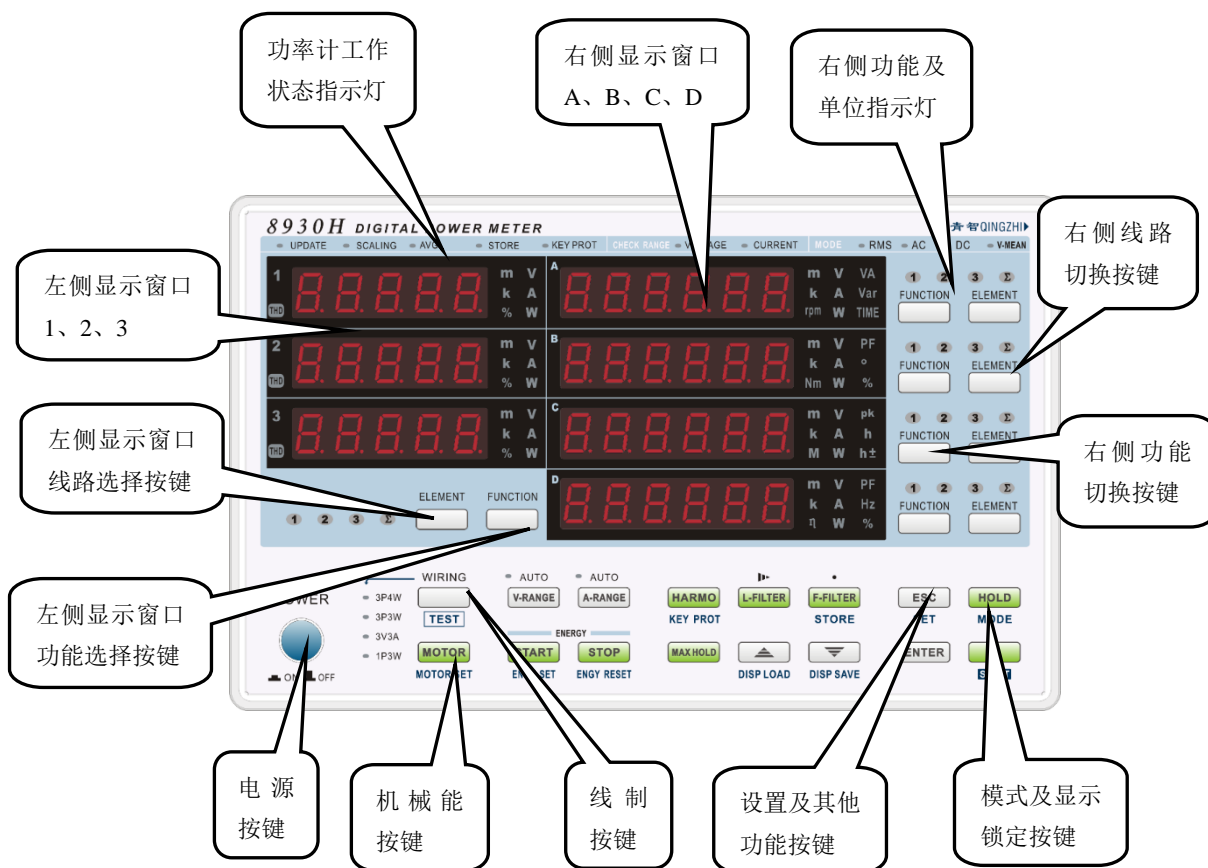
功率计工作状态指示灯

右侧显示窗口 A、B、C、D

右侧功能及单位指示灯

8930H DIGITAL POWER METER

青智QINGZHI

UPDATE SCALING AVG STORE KEY PROT CHECK RANGE VOLTAGE CURRENT MODE RMS AC DC V-MEAN

右侧线路切换按键

左侧显示窗口 1、2、3

1 THD 8.8.8.8.8. m k % V A W

A 8.8.8.8.8.8. m k rpm V A W VA Var TIME

1 2 3 Σ FUNCTION ELEMENT

2 THD 8.8.8.8.8. m k % V A W

B 8.8.8.8.8.8. m k Nm V A W PF ° %

1 2 3 Σ FUNCTION ELEMENT

3 THD 8.8.8.8.8. m k % V A W

C 8.8.8.8.8.8. m k M V A W pk h h±

1 2 3 Σ FUNCTION ELEMENT

左侧显示窗口线路选择按键

右侧功能切换按键

ELEMENT FUNCTION

1 2 3 Σ

D 8.8.8.8.8.8. m k η V A W PF Hz %

1 2 3 Σ FUNCTION ELEMENT

左侧显示窗口功能选择按键

POWER

WIRING 3P4W 3P3W 3V3A 1P3W TEST

AUTO V-RANGE AUTO A-RANGE

HARMO KEY PROT L-FILTER F-FILTER STORE ESC SET HOLD MODE

ENERGY

MOTOR MOTOR SET START ENGY SET STOP ENGY RESET MAX HOLD DISP LOAD DISP SAVE ENTER SHIFT

ON OFF

电源按键

机械能按键

线制按键

设置及其他功能按键

模式及显示锁定按键